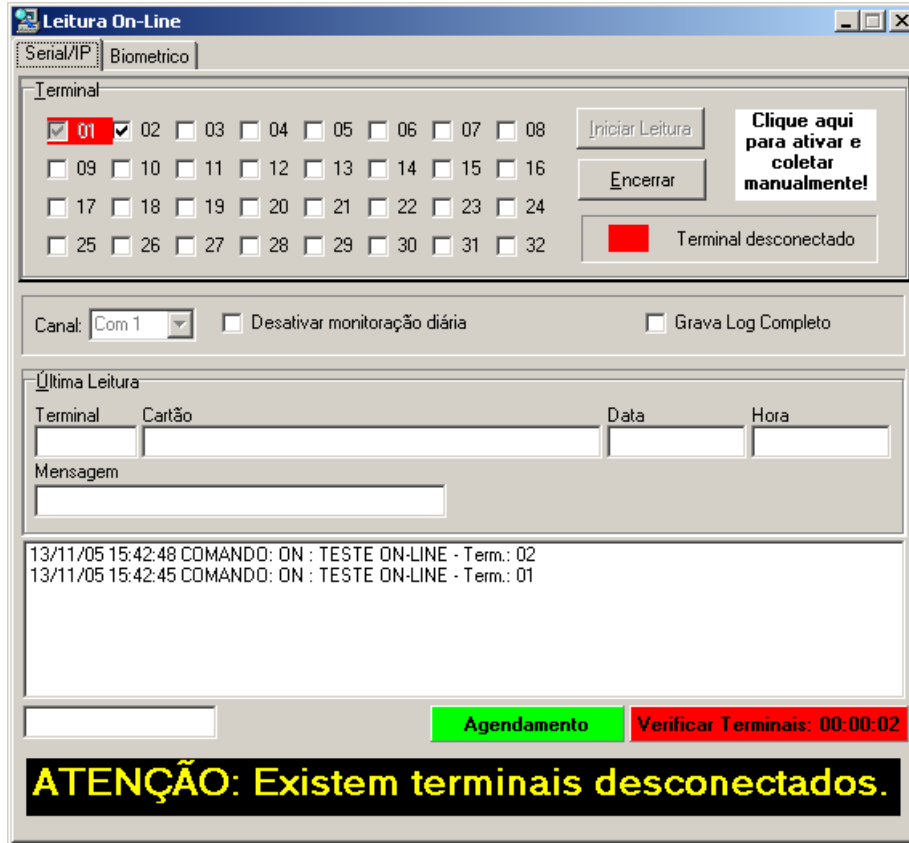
Leitura On-Line

Serial/IP | Biometrico

Terminal

01 02 03 04 05 06 07 08
09 10 11 12 13 14 15 16
17 18 19 20 21 22 23 24
25 26 27 28 29 30 31 32

Iniciar Leitura

Encerrar

Clique aqui para ativar e coletar manualmente!

Terminal desconectado

Canal: Com 1

Desativar monitoração diária

Grava Log Completo

Última Leitura

Terminal

Cartão

Data

Hora

Mensagem

13/11/05 15:42:48 COMANDO: ON : TESTE ON-LINE - Term.: 02
13/11/05 15:42:45 COMANDO: ON : TESTE ON-LINE - Term.: 01

Agendamento

Verificar Terminais: 00:00:02

ATENÇÃO: Existem terminais desconectados.